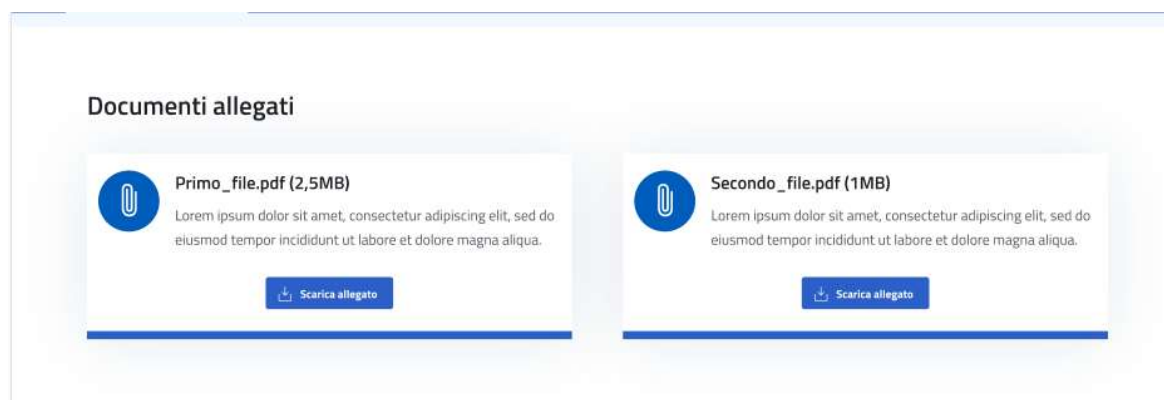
Documenti allegati

Primo_file.pdf (2,5MB)

Lorem ipsum dolor sit amet, consectetur adipiscing elit, sed do eiusmod tempor incididunt ut labore et dolore magna aliqua.

Scarica allegato

Secondo_file.pdf (1MB)

Lorem ipsum dolor sit amet, consectetur adipiscing elit, sed do eiusmod tempor incididunt ut labore et dolore magna aliqua.

Scarica allegato